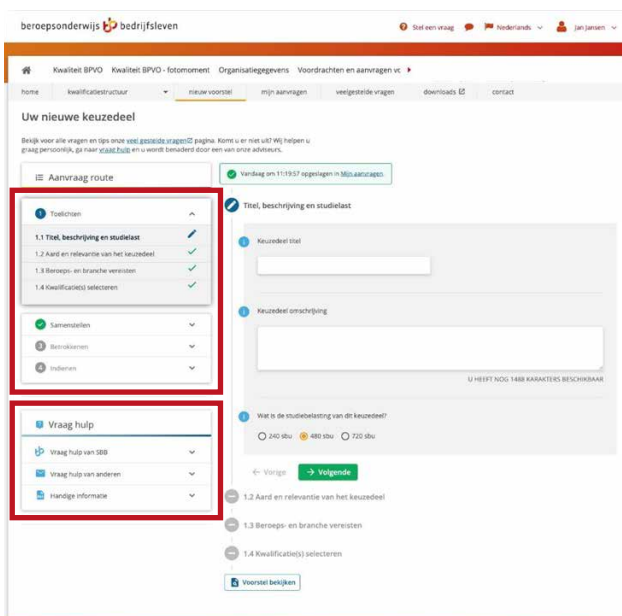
beroepsonderwijs bedrijfsleven

Stel een vraag Nederlands Jan Jansen

Kwaliteit BPVO Kwaliteit BPVO - fotomoment Organisatiegegevens Voordrachten en aanvragen vc

home kwalificatiestructuur nieuw voorstel mijn aanvragen veelgestelde vragen downloads contact

Uw nieuwe keuzedeel

Bekijk voor alle vragen en tips onze veel gestelde vragen pagina. Komt u er niet uit? Wij helpen u graag persoonlijk, ga naar vraag hulp en u wordt benaderd door een van onze adviseurs.

Aanvraag route

Vandaag om 11:19:57 opgeslagen in Mijn aanvragen.

1 Toelichten

1.1 Titel, beschrijving en studielast
1.2 Aard en relevantie van het keuzedeel
1.3 Beroeps- en branche vereisten
1.4 Kwalificatie(s) selecteren

Samenstellen
3 Betrokkenen
4 Indienen

Vraag hulp

Vraag hulp van SBB
Vraag hulp van anderen
Handige informatie

Titel, beschrijving en studielast

Keuzedeel titel

Keuzedeel omschrijving

U HEEFT NOG 1488 KARAKTERS BESCHIKBAAR

Wat is de studiebelasting van dit keuzedeel?

240 sbu 480 sbu 720 sbu

← Vorige → Volgende

1.2 Aard en relevantie van het keuzedeel

1.3 Beroeps- en branche vereisten

1.4 Kwalificatie(s) selecteren

Voorstel bekijken